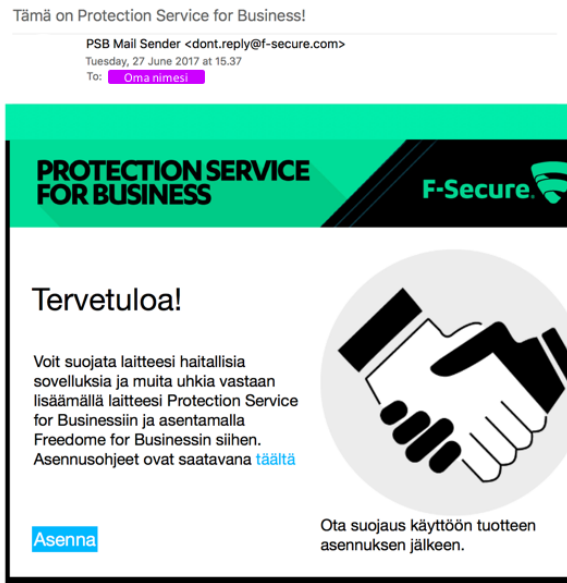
Tämä on Protection Service for Business!

PSB Mail Sender <dont.reply@f-secure.com>
Tuesday, 27 June 2017 at 15.37
To: Oma nimesi

PROTECTION SERVICE FOR BUSINESS

F-Secure.

Tervetuloa!

Voit suojata laitteesi haitallisia sovelluksia ja muita uhkia vastaan lisäämällä laitteesi Protection Service for Businessiin ja asentamalla Freedome for Businessin siihen. Asennusohjeet ovat saatavana täältä

Asenna

Ota suojaus käyttöön tuotteen asennuksen jälkeen.